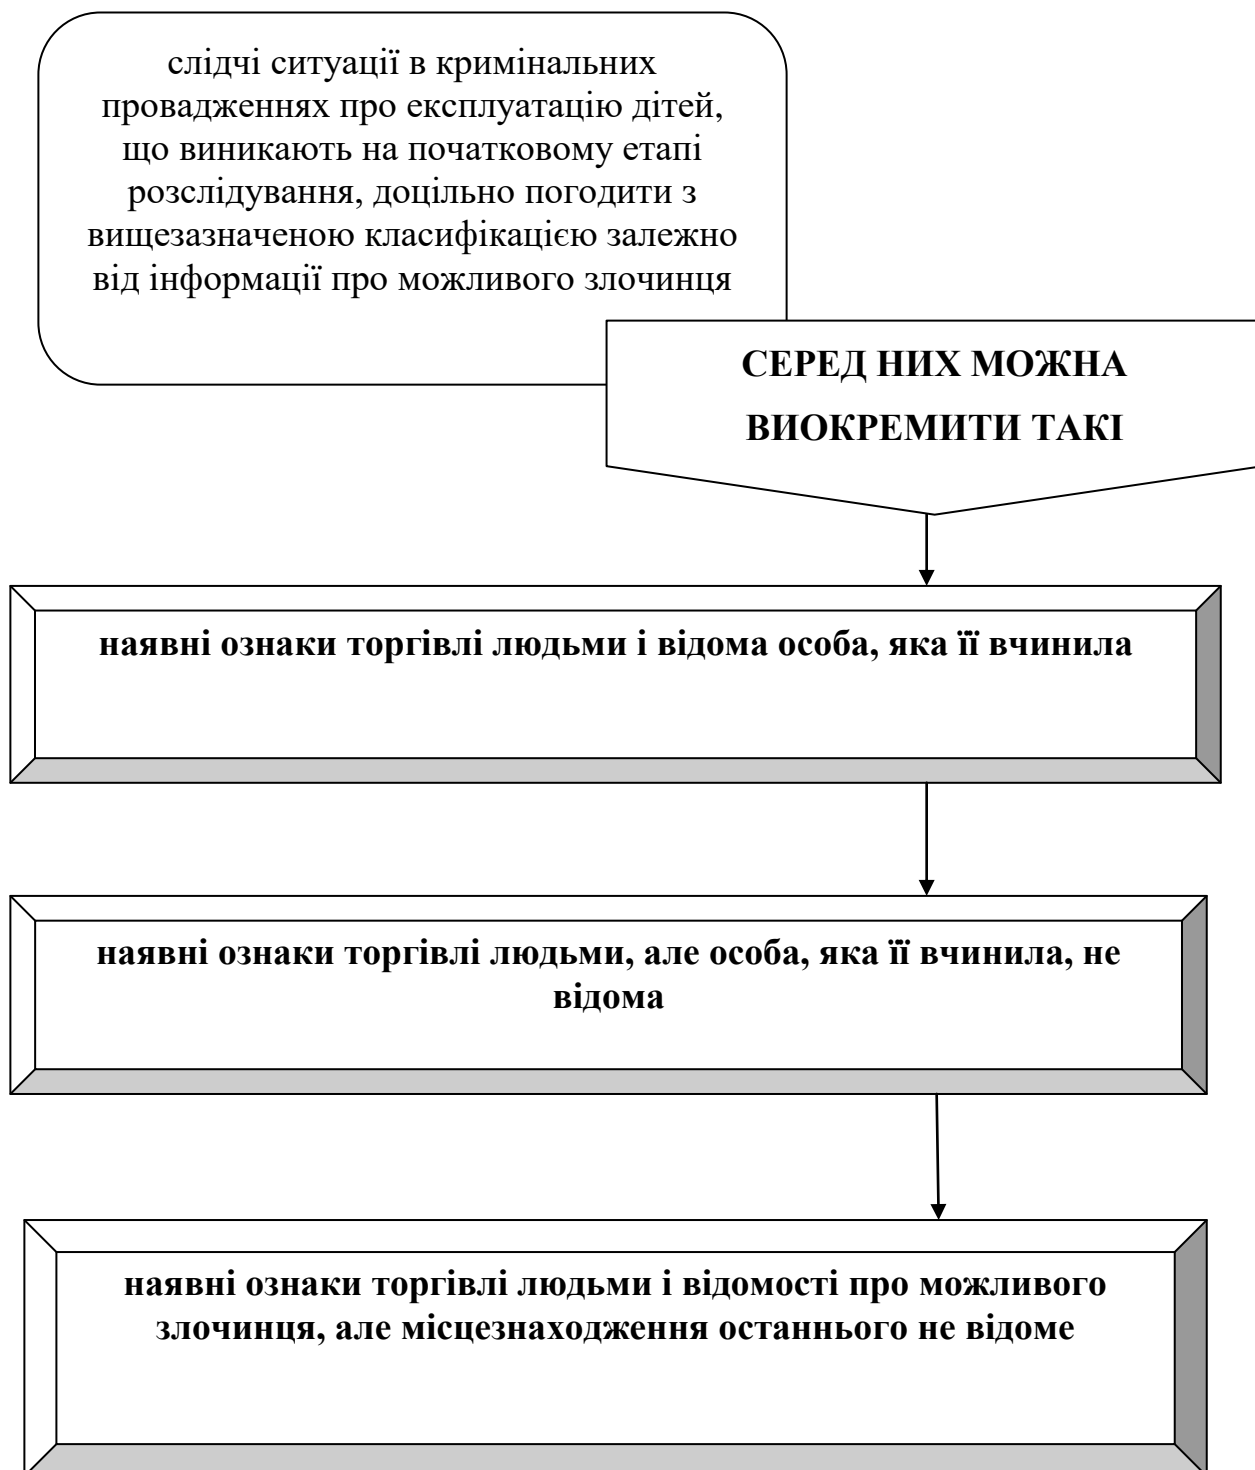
слідчі ситуації в кримінальних провадженнях про експлуатацію дітей, що виникають на початковому етапі розслідування, доцільно погодити з вищезазначеною класифікацією залежно від інформації про можливого злочинця

СЕРЕД НИХ МОЖНА ВИОКРЕМИТИ ТАКІ

наявні ознаки торгівлі людьми і відома особа, яка її вчинила

наявні ознаки торгівлі людьми, але особа, яка її вчинила, не відома

наявні ознаки торгівлі людьми і відомості про можливого злочинця, але місцезнаходження останнього не відоме